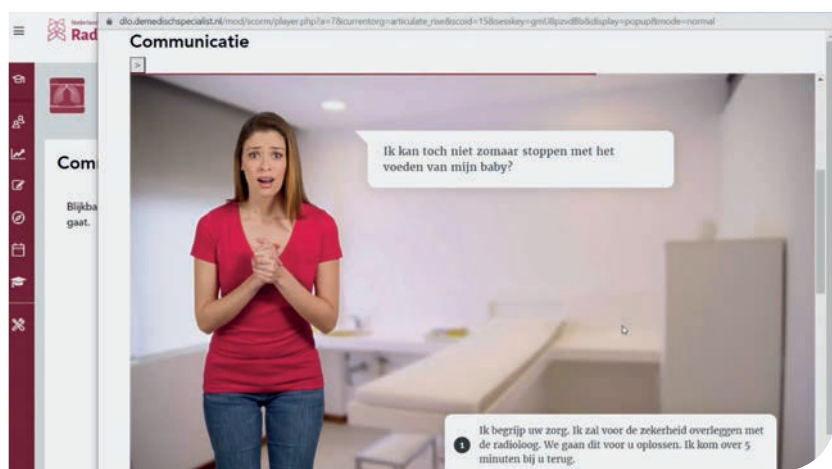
dlo.demedischspecialist.nl/mod/scorm/player.php?a=7&currentorg=articulate_rise&scoid=15&sesskey=gmU8pzvd8b&display=popup&mode=normal

Rad

Communicatie

Com

Blijkba
gaat.

Ik kan toch niet zomaar stoppen met het voeden van mijn baby?

1 Ik begrijp uw zorg. Ik zal voor de zekerheid overleggen met de radioloog. We gaan dit voor u oplossen. Ik kom over 5 minuten bij u terug.